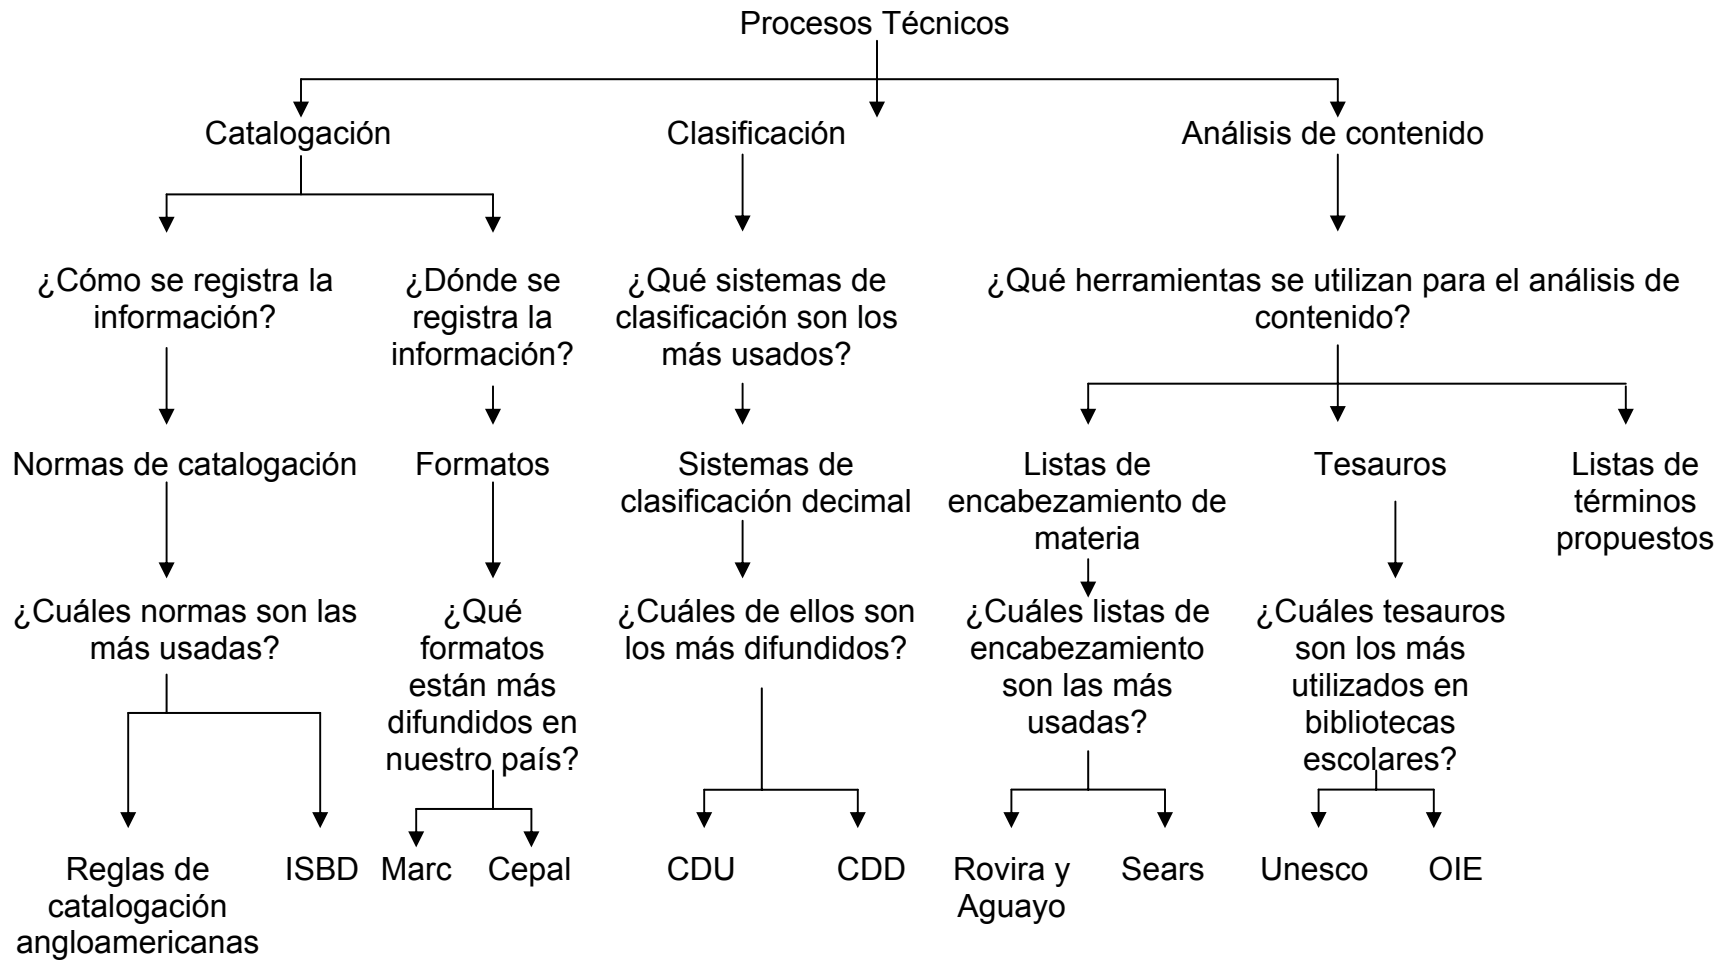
Procesos Técnicos

Catalogación

¿Cómo se registra la información?

Normas de catalogación

¿Cuáles normas son las más usadas?

Reglas de catalogación angloamericanas

ISBD

¿Dónde se registra la información?

Formatos

¿Qué formatos están más difundidos en nuestro país?

Marc

Cepal

Clasificación

¿Qué sistemas de clasificación son los más usados?

Sistemas de clasificación decimal

¿Cuáles de ellos son los más difundidos?

CDU

CDD

Análisis de contenido

¿Qué herramientas se utilizan para el análisis de contenido?

Listas de encabezamiento de materia

¿Cuáles listas de encabezamiento son las más usadas?

Rovira y Aguayo

Sears

Tesauros

¿Cuáles tesauros son los más utilizados en bibliotecas escolares?

Unesco

OIE

Listas de términos propuestos